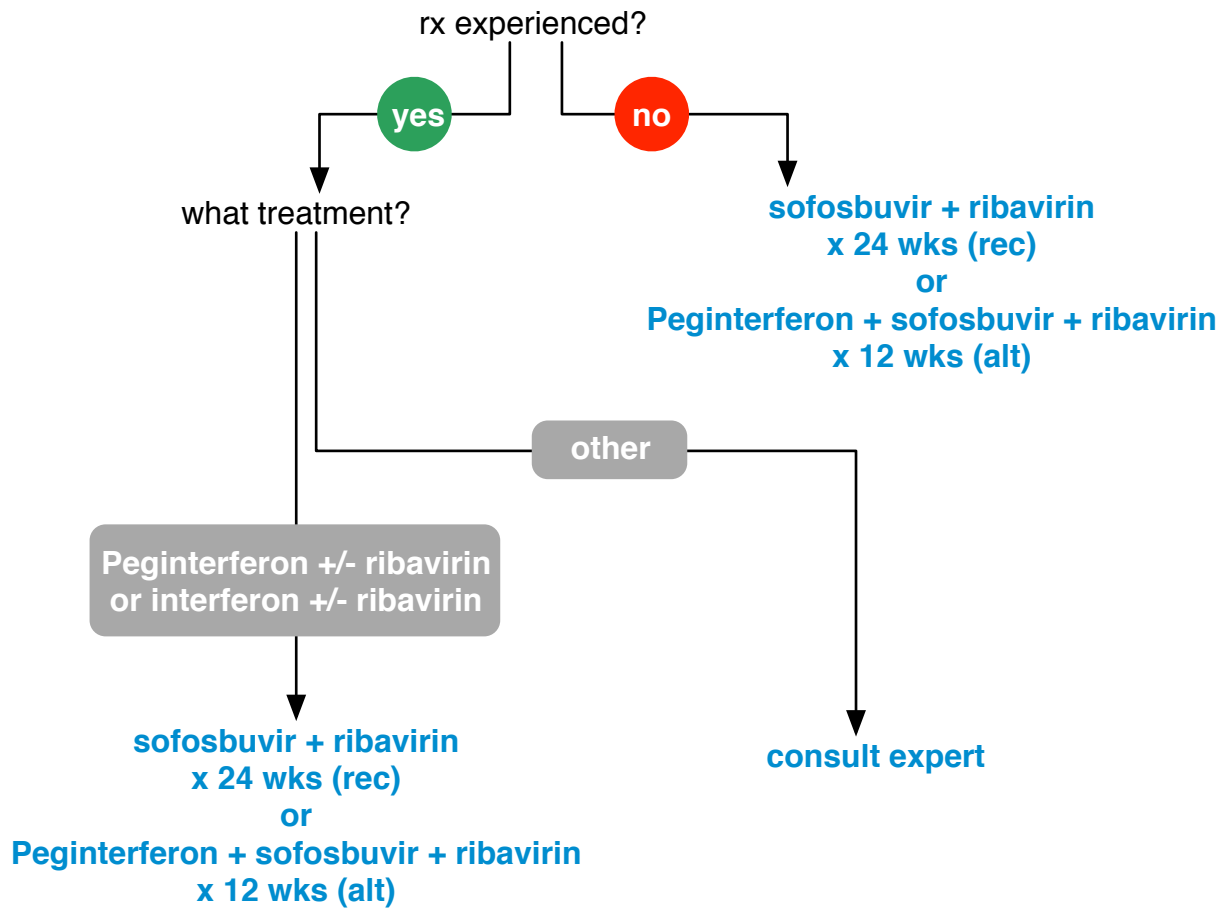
rx experienced?

yes

no

what treatment?

sofosbuvir + ribavirin
x 24 wks (rec)
or
Peginterferon + sofosbuvir + ribavirin
x 12 wks (alt)

other

Peginterferon +/- ribavirin
or interferon +/- ribavirin

sofosbuvir + ribavirin
x 24 wks (rec)
or
Peginterferon + sofosbuvir + ribavirin
x 12 wks (alt)

consult expert